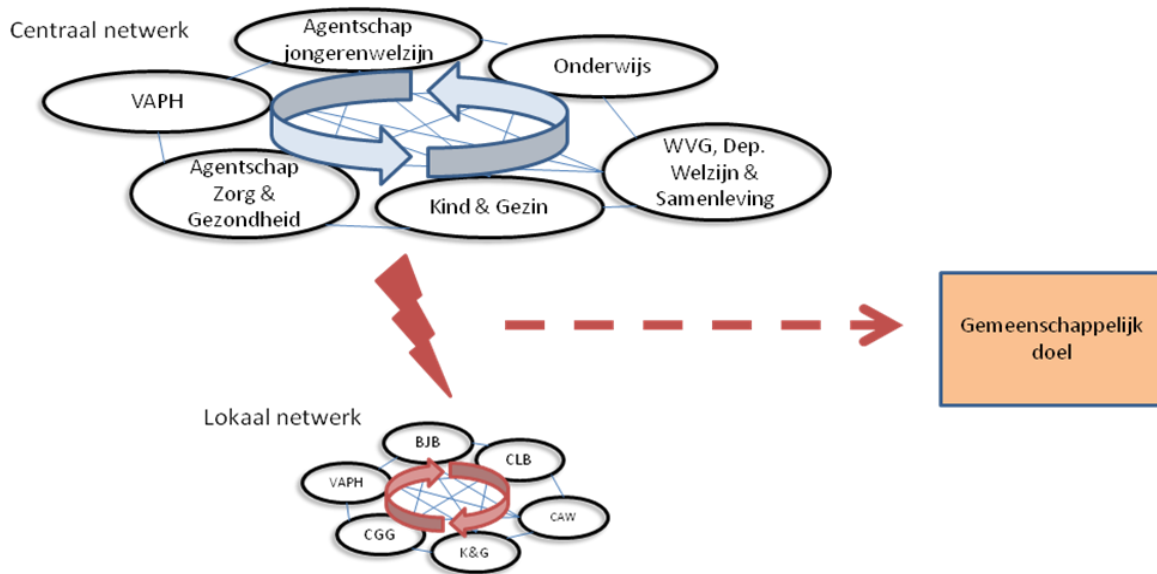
Centraal netwerk

Agentschap jongerenwelzijn

Onderwijs

VAPH

WVG, Dep. Welzijn & Samenleving

Agentschap Zorg & Gezondheid

Kind & Gezin

Gemeenschappelijk doel

Lokaal netwerk

BJB

CLB

VAPH

CAW

CGG

K&G